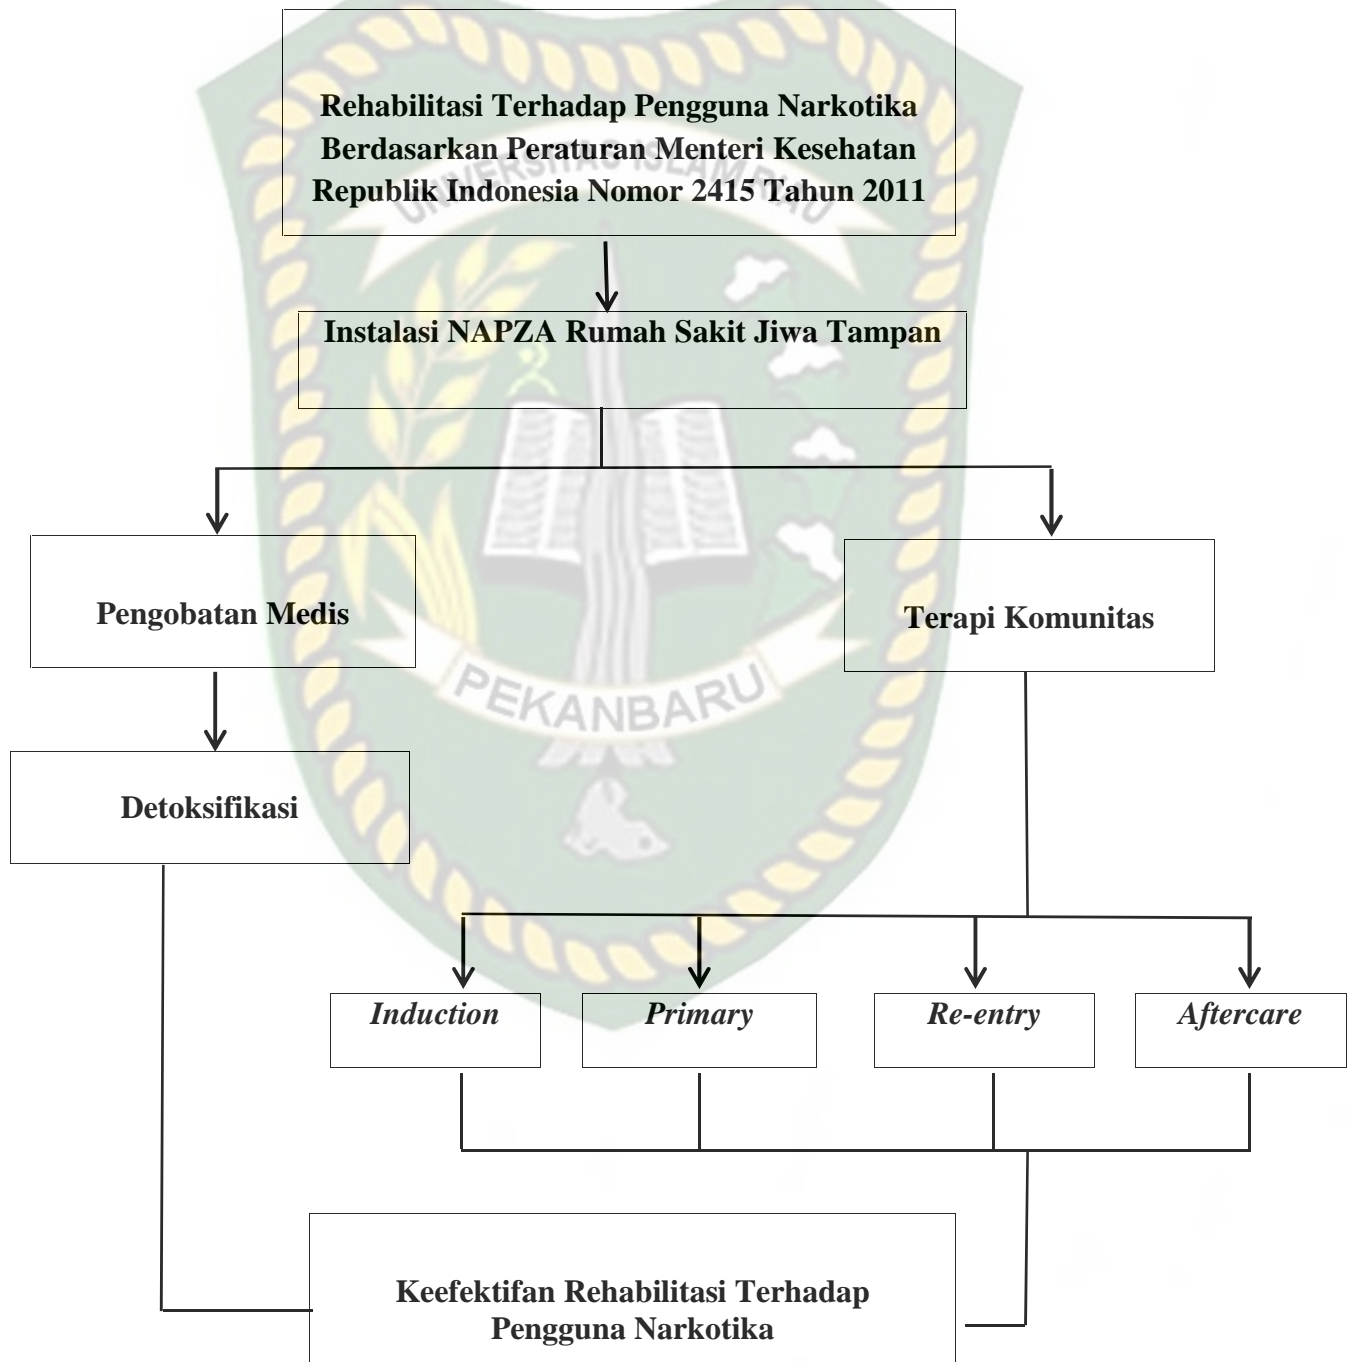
Rehabilitasi Terhadap Pengguna Narkotika Berdasarkan Peraturan Menteri Kesehatan Republik Indonesia Nomor 2415 Tahun 2011

Instalasi NAPZA Rumah Sakit Jiwa Tampan

Pengobatan Medis

Terapi Komunitas

Detoksifikasi

UNIVERSITAS ISLAM RIAU

PEKANBARU

*Induction*

*Primary*

*Re-entry*

*Aftercare*

Keefektifan Rehabilitasi Terhadap Pengguna Narkotika